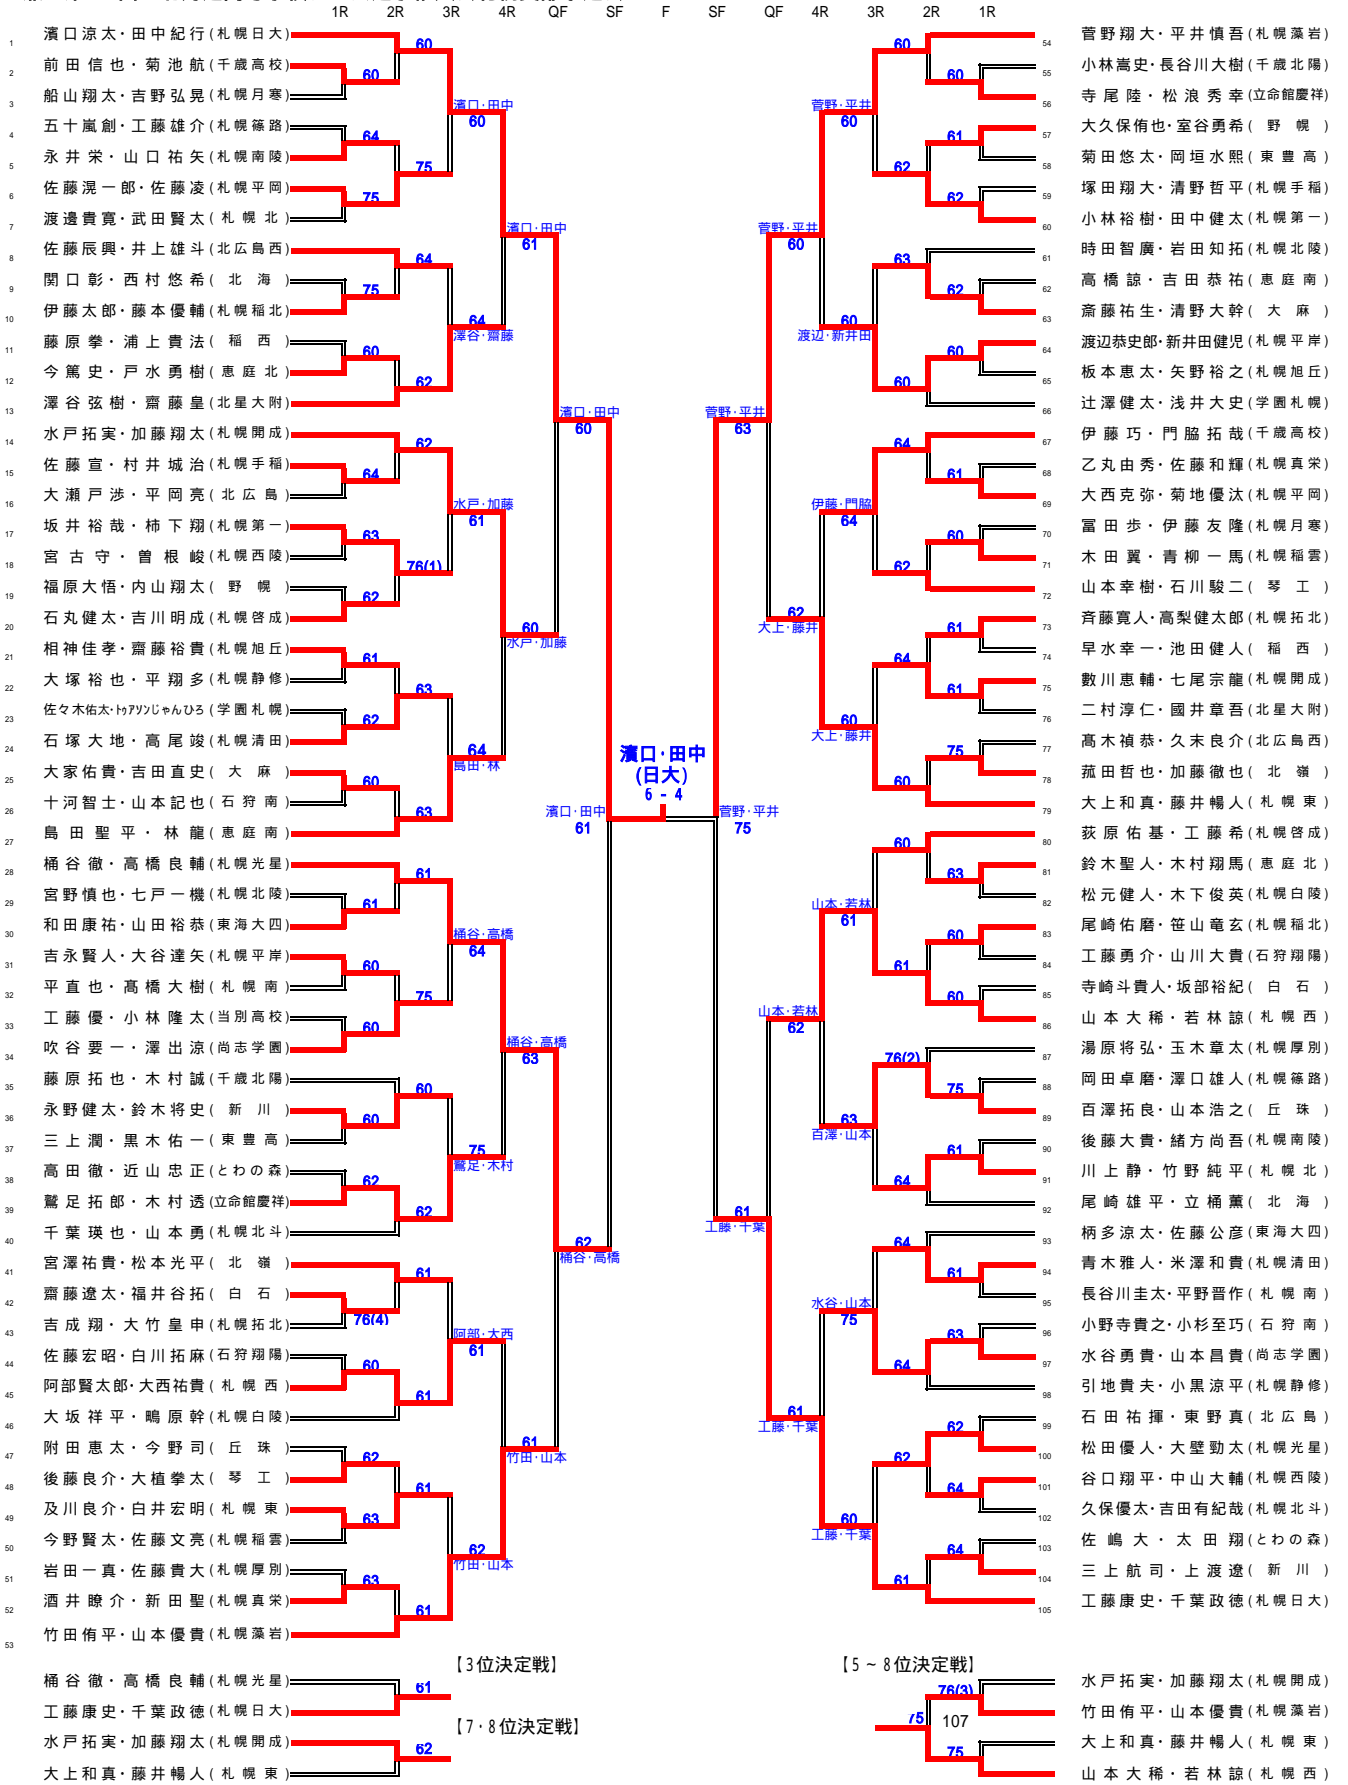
1R 2R 3R 4R QF SF F SF QF 4R 3R 2R 1R

1 濱口涼太・田中紀行(札幌日大)
2 前田信也・菊池航(千歳高校)
3 船山翔太・吉野弘晃(札幌月寒)
4 五十嵐創・工藤雄介(札幌篠路)
5 永井栄・山口祐矢(札幌南陵)
6 佐藤滉一郎・佐藤凌(札幌平岡)
7 渡邊貴寛・武田賢太(札幌北)
8 佐藤辰興・井上雄斗(北広島西)
9 関口彰・西村悠希(北海)
10 伊藤太郎・藤本優輔(札幌稲北)
11 藤原拳・浦上貴法(稲西)
12 今篤史・戸水勇樹(恵庭北)
13 澤谷弦樹・齋藤皇(北星大附)
14 水戸拓実・加藤翔太(札幌開成)
15 佐藤宣・村井城治(札幌手稲)
16 大瀬戸渉・平岡亮(北広島)
17 坂井裕哉・柿下翔(札幌第一)
18 宮古守・曽根峻(札幌西陵)
19 福原大悟・内山翔太(野幌)
20 石丸健太・吉川明成(札幌啓成)
21 相神佳孝・齋藤裕貴(札幌旭丘)
22 大塚裕也・平翔多(札幌静修)
23 佐々木佑太・ﾄｩｱﾘｿﾝじゃんひろ(学園札幌)
24 石塚大地・高尾竣(札幌清田)
25 大家佑貴・吉田直史(大麻)
26 十河智士・山本記也(石狩南)
27 島田聖平・林龍(恵庭南)
28 桶谷徹・高橋良輔(札幌光星)
29 宮野慎也・七戸一機(札幌北陵)
30 和田康祐・山田裕恭(東海大四)
31 吉永賢人・大谷達矢(札幌平岸)
32 平直也・高橋大樹(札幌南)
33 工藤優・小林隆太(当別高校)
34 吹谷要一・澤出涼(尚志学園)
35 藤原拓也・木村誠(千歳北陽)
36 永野健太・鈴木将史(新川)
37 三上潤・黒木佑一(東豊高)
38 高田徹・近山忠正(とわの森)
39 鷲足拓郎・木村透(立命館慶祥)
40 千葉瑛也・山本勇(札幌北斗)
41 宮澤祐貴・松本光平(北嶺)
42 齋藤遼太・福井谷拓(白石)
43 吉成翔・大竹皇申(札幌拓北)
44 佐藤宏昭・白川拓麻(石狩翔陽)
45 阿部賢太郎・大西祐貴(札幌西)
46 大坂祥平・鴫原幹(札幌白陵)
47 附田恵太・今野司(丘珠)
48 後藤良介・大植拳太(琴工)
49 及川良介・白井宏明(札幌東)
50 今野賢太・佐藤文亮(札幌稲雲)
51 岩田一真・佐藤貴大(札幌厚別)
52 酒井瞭介・新田聖(札幌真栄)
53 竹田侑平・山本優貴(札幌藻岩)

60 60 64 75 75 64 75 60 62 62 64 63 76(1) 62 61 63 62 60 63 60 62 61 61 60 75 60 60 60 75 62 62 61 76(4) 60 61 62 61 63 63 61
濱口・田中 60
濱口・田中 61
澤谷・齋藤 64
濱口・田中 60
水戸・加藤 61
水戸・加藤 60
島田・林 64
63
桶谷・高橋 64
桶谷・高橋 63
鷲足・木村 75
桶谷・高橋 62
阿部・大西 61
竹田・山本 61
竹田・山本 62

濱口・田中
(日大)
6 - 4

濱口・田中 61
菅野・平井 75

菅野翔大・平井慎吾(札幌藻岩) 54
小林嵩史・長谷川大翔(千歳北陽) 55
寺尾陸・松浪秀幸(立命館慶祥) 56
大久保侑也・室谷勇希(野幌) 57
菊田悠太・岡垣水熙(東豊高) 58
塚田翔大・清野哲平(札幌手稲) 59
小林裕樹・田中健太(札幌第一) 60
時田智廣・岩田知拓(札幌北陵) 61
高橋諒・吉田恭祐(恵庭南) 62
斎藤祐生・清野大幹(大麻) 63
渡辺恭史郎・新井田健児(札幌平岸) 64
板本恵太・矢野裕之(札幌旭丘) 65
辻澤健太・浅井大史(学園札幌) 66
伊藤巧・門脇拓哉(千歳高校) 67
乙丸由秀・佐藤和輝(札幌真栄) 68
大西克弥・菊地優汰(札幌平岡) 69
冨田歩・伊藤友隆(札幌月寒) 70
木田翼・青柳一馬(札幌稲雲) 71
山本幸樹・石川駿二(琴工) 72
斉藤寛人・高梨健太郎(札幌拓北) 73
早水幸一・池田健人(稲西) 74
數川恵輔・七尾宗龍(札幌開成) 75
二村淳仁・國井章吾(北星大附) 76
髙木禎恭・久末良介(北広島西) 77
菰田哲也・加藤徹也(北嶺) 78
大上和真・藤井暢人(札幌東) 79
荻原佑基・工藤希(札幌啓成) 80
鈴木聖人・木村翔馬(恵庭北) 81
松元健太・木下俊英(札幌白陵) 82
尾崎佑磨・笹山竜玄(札幌稲北) 83
工藤勇介・山川大貴(石狩翔陽) 84
寺崎斗貴人・坂部裕紀(白石) 85
山本大稀・若林諒(札幌西) 86
湯原将弘・玉木章太(札幌厚別) 87
岡田卓磨・澤口雄人(札幌篠路) 88
百澤拓良・山本浩之(丘珠) 89
後藤大貴・緒方尚吾(札幌南陵) 90
川上静・竹野純平(札幌北) 91
尾崎雄平・立桶薫(北海) 92
柄多涼太・佐藤公彦(東海大四) 93
青木雅人・米澤和貴(札幌清田) 94
長谷川圭太・平野晋作(札幌南) 95
小野寺貴之・小杉至巧(石狩南) 96
水谷勇貴・山本昌貴(尚志学園) 97
引地貴夫・小黒涼平(札幌静修) 98
石田祐揮・東野真(北広島) 99
松田優人・大壁勁太(札幌光星) 100
谷口翔平・中山大輔(札幌西陵) 101
久保優太・吉田有紀哉(札幌北斗) 102
佐嶋大・太田翔(とわの森) 103
三上航司・上渡遼(新川) 104
工藤康史・千葉政徳(札幌日大) 105

60 60 61 62 62 63 62 60 60 60 64 61 60 62 61 61 64 60 75 60 60 63 60 61 60 76(2) 75 63 61 64 64 61 63 64 62 64 62 60 64 61
菅野・平井 60
菅野・平井 60
渡辺・新井田
菅野・平井 63
伊藤・門脇 64
62 大上・藤井
大上・藤井
山本・若林 61
山本・若林 62
百澤・山本
61 工藤・千葉
水谷・山本 75
61 工藤・千葉
工藤・千葉

【3位決定戦】
桶谷徹・高橋良輔(札幌光星)
工藤康史・千葉政徳(札幌日大)
61
【7・8位決定戦】
水戸拓実・加藤翔太(札幌開成)
大上和真・藤井暢人(札幌東)
62

【5~8位決定戦】
水戸拓実・加藤翔太(札幌開成)
竹田侑平・山本優貴(札幌藻岩)
大上和真・藤井暢人(札幌東)
山本大稀・若林諒(札幌西)
76(3) 75 107 75